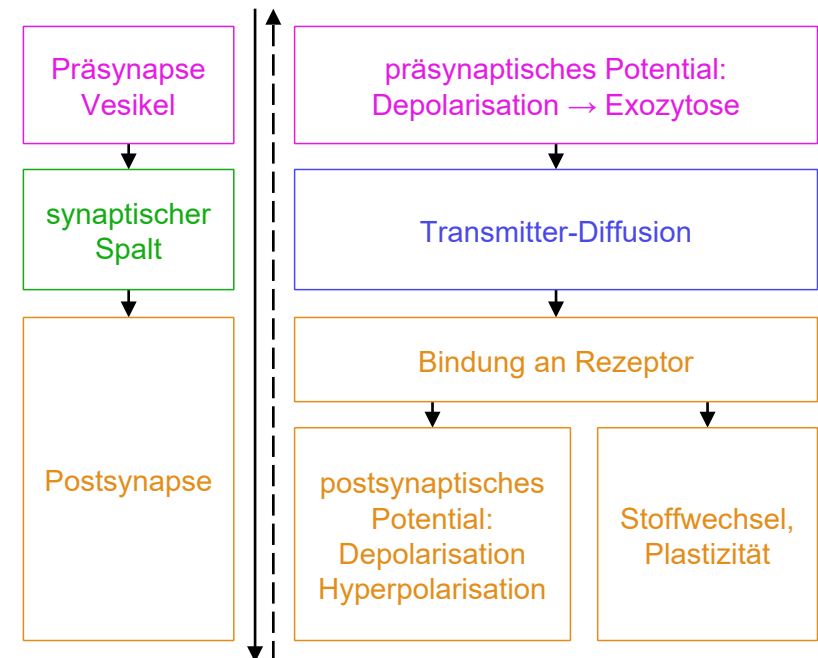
Präsynapse
Vesikel

synaptischer
Spalt

Postsynapse

präsynaptisches Potential:
Depolarisation → Exozytose

Transmitter-Diffusion

Bindung an Rezeptor

postsynaptisches
Potential:
Depolarisation
Hyperpolarisation

Stoffwechsel,
Plastizität